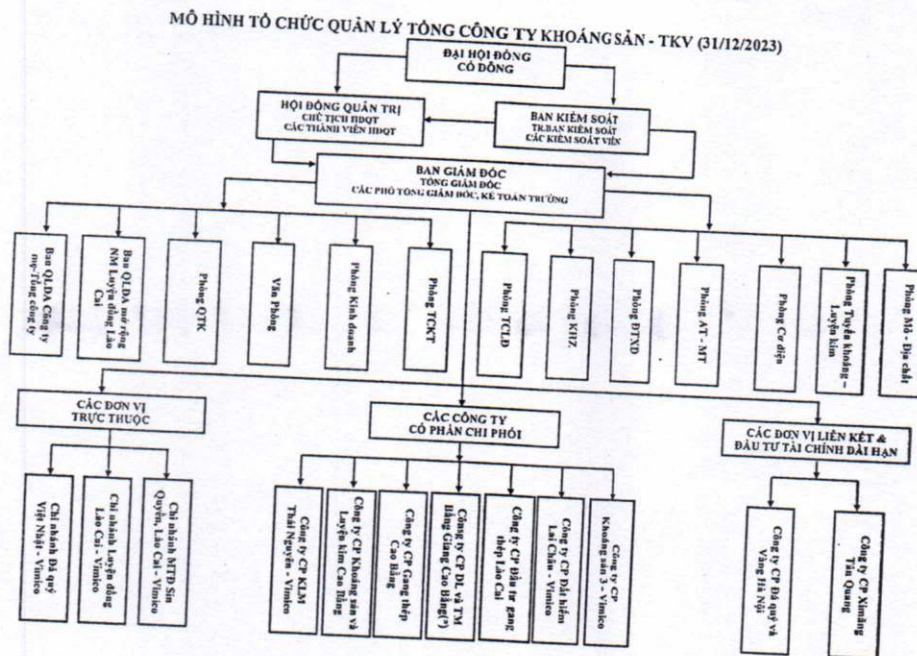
MÔ HÌNH TỔ CHỨC QUẢN LÝ TỔNG CÔNG TY KHOÁNG SẢN - TKV (31/12/2023)

ĐẠI HỘI ĐỒNG CỔ ĐÔNG

HỘI ĐỒNG QUẢN TRỊ
CHỦ TỊCH HĐQT
CÁC THÀNH VIÊN HĐQT

BAN KIỂM SOÁT
TR.BAN KIỂM SOÁT
CÁC KIỂM SOÁT VIÊN

BAN GIÁM ĐỐC
TỔNG GIÁM ĐỐC
CÁC PHÓ TỔNG GIÁM ĐỐC, KẾ TOÁN TRƯỞNG

Ban QLDA Công ty mẹ-Tổng công ty

Ban QLDA mở rộng NM Luyện đồng Lào Cai

Phòng QTK

Văn Phòng

Phòng Kinh doanh

Phòng TCKT

Phòng TCLĐ

Phòng KHZ

Phòng ĐTXD

Phòng AT - MT

Phòng Cơ điện

Phòng Tuyển khoáng - Luyện kim

Phòng Mỏ - Địa chất

CÁC ĐƠN VỊ TRỰC THUỘC

Chi nhánh Đá quý Việt Nhật - Vimico

Chi nhánh Luyện đồng Lào Cai - Vimico

Chi nhánh MTĐ Sin Quyền, Lào Cai - Vimico

CÁC CÔNG TY CỔ PHẦN CHI PHỐI

Công ty CP KLM Thái Nguyên - Vimico

Công ty CP Khoáng sản và Luyện kim Cao Bằng

Công ty CP Gang thép Cao Bằng

Công ty CP DL và TM Bằng Giang Cao Bằng(*)

Công ty CP Đầu tư gang thép Lào Cai

Công ty CP Đất hiếm Lai Châu - Vimico

Công ty CP Khoáng sản 3 - Vimico

CÁC ĐƠN VỊ LIÊN KẾT & ĐẦU TƯ TÀI CHÍNH DÀI HẠN

Công ty CP Đá quý và Vàng Hà Nội

Công ty CP Ximăng Tân Quang